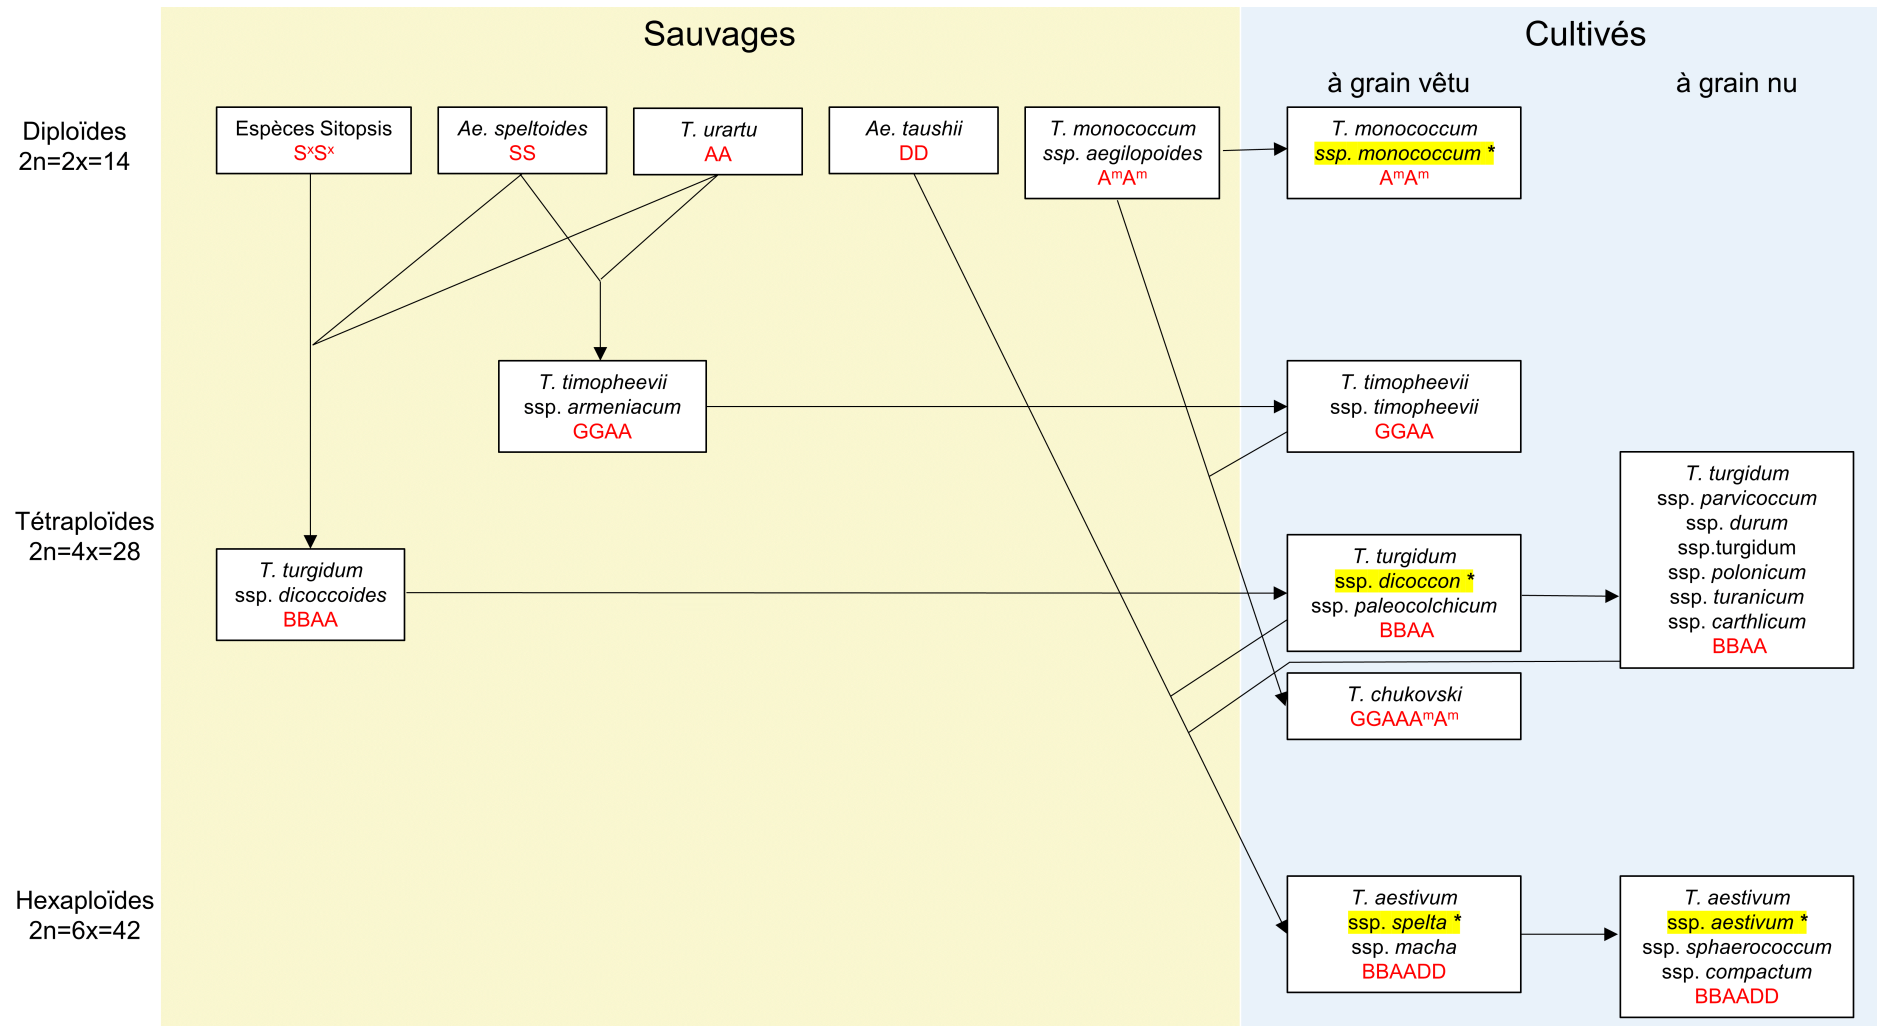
Sauvages

Cultivés

à grain vêtu

à grain nu

Diploïdes
2n=2x=14

Espèces Sitopsis
$S^xS^x$

Ae. speltoides
SS

T. urartu
AA

Ae. taushii
DD

T. monococcum
ssp. aegilopoides
$A^mA^m$

T. monococcum
ssp. monococcum *
$A^mA^m$

T. timopheevii
ssp. armeniacum
GGAA

T. timopheevii
ssp. timopheevii
GGAA

Tétraploïdes
2n=4x=28

T. turgidum
ssp. dicoccoides
BBAA

T. turgidum
ssp. dicoccon *
ssp. paleocolchicum
BBAA

T. turgidum
ssp. parvicoccum
ssp. durum
ssp.turgidum
ssp. polonicum
ssp. turanicum
ssp. carthlicum
BBAA

T. chukovski
$GGAAA^mA^m$

Hexaploïdes
2n=6x=42

T. aestivum
ssp. spelta *
ssp. macha
BBAADD

T. aestivum
ssp. aestivum *
ssp. sphaerococcum
ssp. compactum
BBAADD